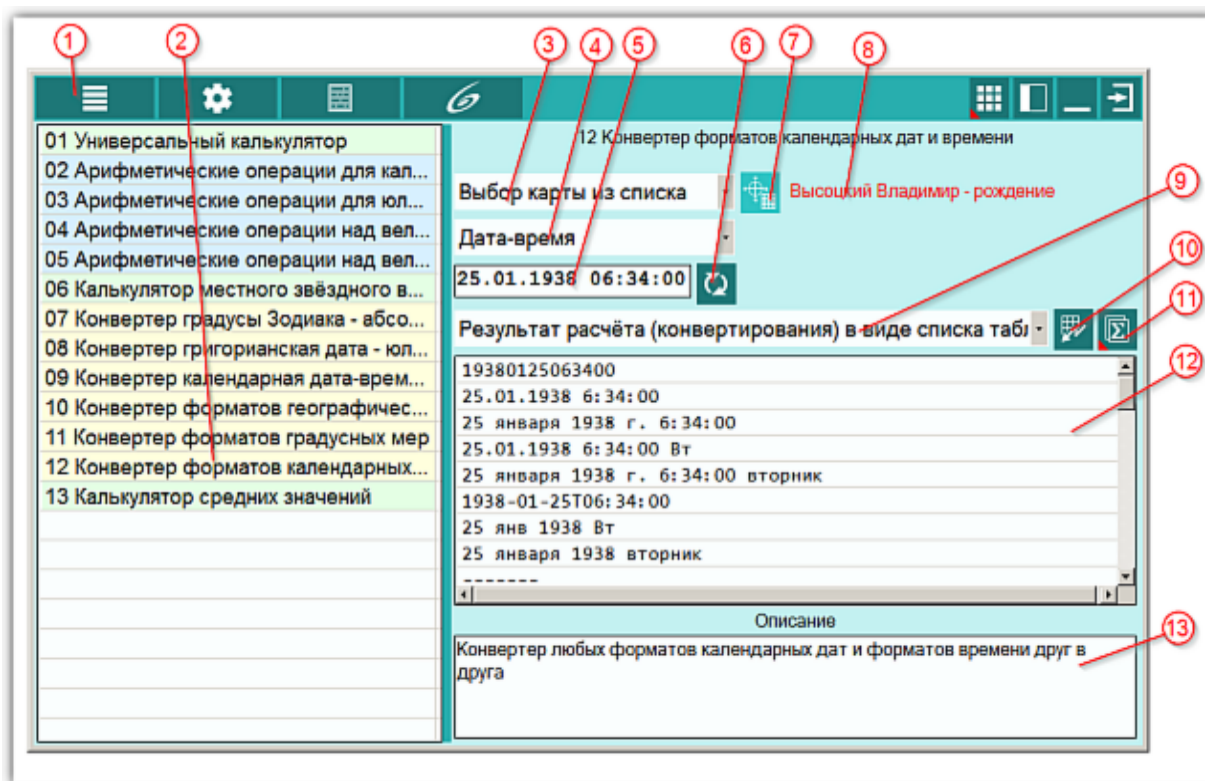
1 2 3 4 5 6 7 8

12 Конвертер форматов календарных дат и времени

01 Универсальный калькулятор
02 Арифметические операции для кал...
03 Арифметические операции для юл...
04 Арифметические операции над вел...
05 Арифметические операции над вел...
06 Калькулятор местного звёздного в...
07 Конвертер градусы Зодиака - абсо...
08 Конвертер григорианская дата - юл...
09 Конвертер календарная дата-врем...
10 Конвертер форматов географичес...
11 Конвертер форматов градусных мер
12 Конвертер форматов календарных...
13 Калькулятор средних значений

Выбор карты из списка

Высоцкий Владимир - рождение

9

Дата-время

25.01.1938 06:34:00

10

11

Результат расчёта (конвертирования) в виде списка табл

12

19380125063400
25.01.1938 6:34:00
25 января 1938 г. 6:34:00
25.01.1938 6:34:00 Вт
25 января 1938 г. 6:34:00 вторник
1938-01-25T06:34:00
25 янв 1938 Вт
25 января 1938 вторник
-------

Описание

13

Конвертер любых форматов календарных дат и форматов времени друг в друга